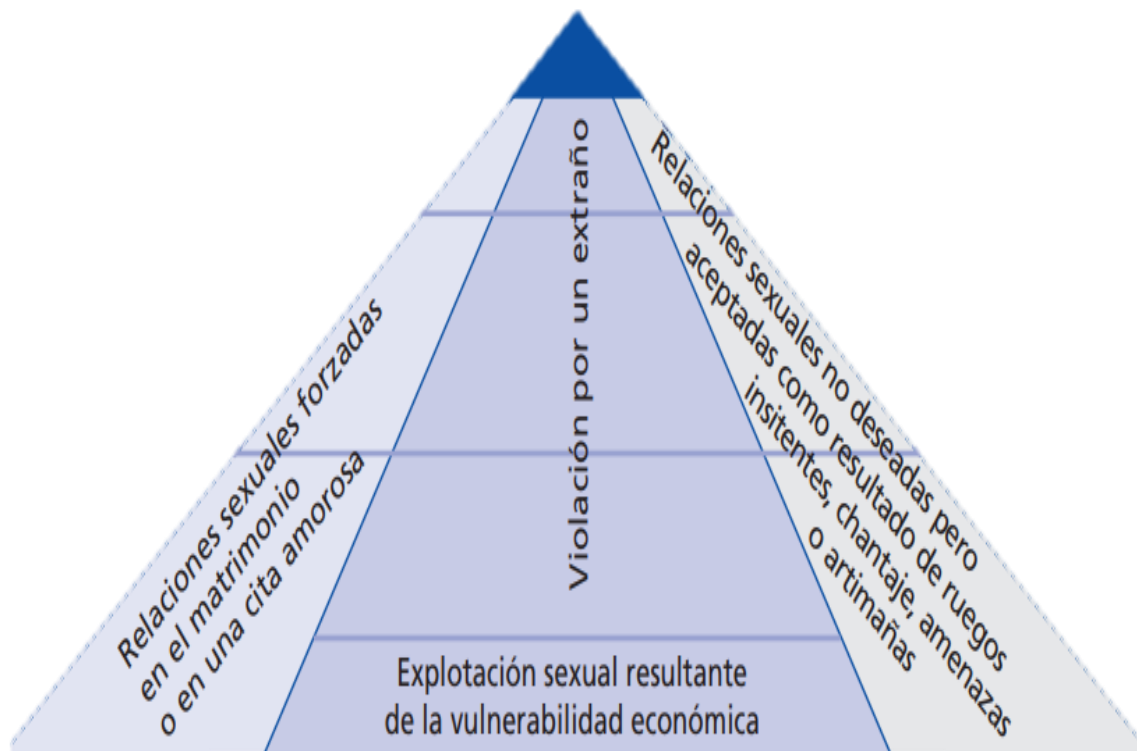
Relaciones sexuales forzadas en el matrimonio o en una cita amorosa

Violación por un extraño

Relaciones sexuales no deseadas pero aceptadas como resultado de ruegos insitentes, chantaje, amenazas o artimañas

Explotación sexual resultante de la vulnerabilidad económica